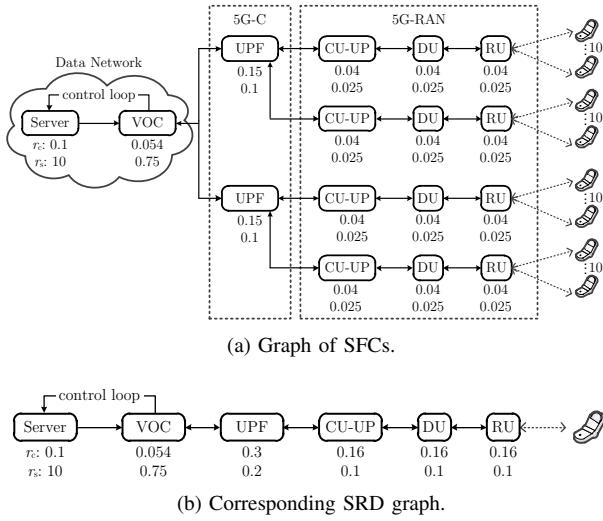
5G-C

5G-RAN

Data Network

control loop

Server

$r_c$: 0.1

$r_s$: 10

VOC

0.054

0.75

UPF

0.15

0.1

CU-UP

0.04

0.025

DU

0.04

0.025

RU

0.04

0.025

:10

CU-UP

0.04

0.025

DU

0.04

0.025

RU

0.04

0.025

:10

UPF

0.15

0.1

CU-UP

0.04

0.025

DU

0.04

0.025

RU

0.04

0.025

:10

CU-UP

0.04

0.025

DU

0.04

0.025

RU

0.04

0.025

:10

(a) Graph of SFCs.

control loop

Server

$r_c$: 0.1

$r_s$: 10

VOC

0.054

0.75

UPF

0.3

0.2

CU-UP

0.16

0.1

DU

0.16

0.1

RU

0.16

0.1

(b) Corresponding SRD graph.